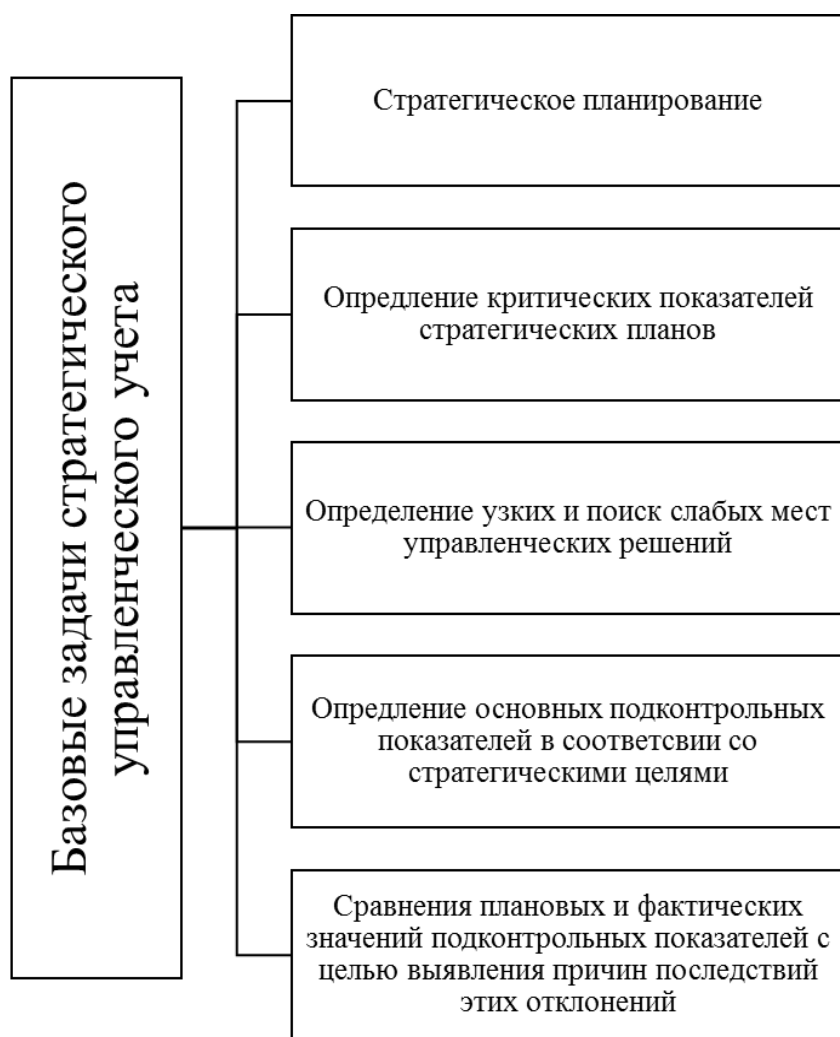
Базовые задачи стратегического управленческого учета

Стратегическое планирование

Определение критических показателей стратегических планов

Определение узких и поиск слабых мест управленческих решений

Опредление основных подконтрольных показателей в соответсвии со стратегическими целями

Сравнения плановых и фактических значений подконтрольных показателей с целью выявления причин последствий этих отклонений